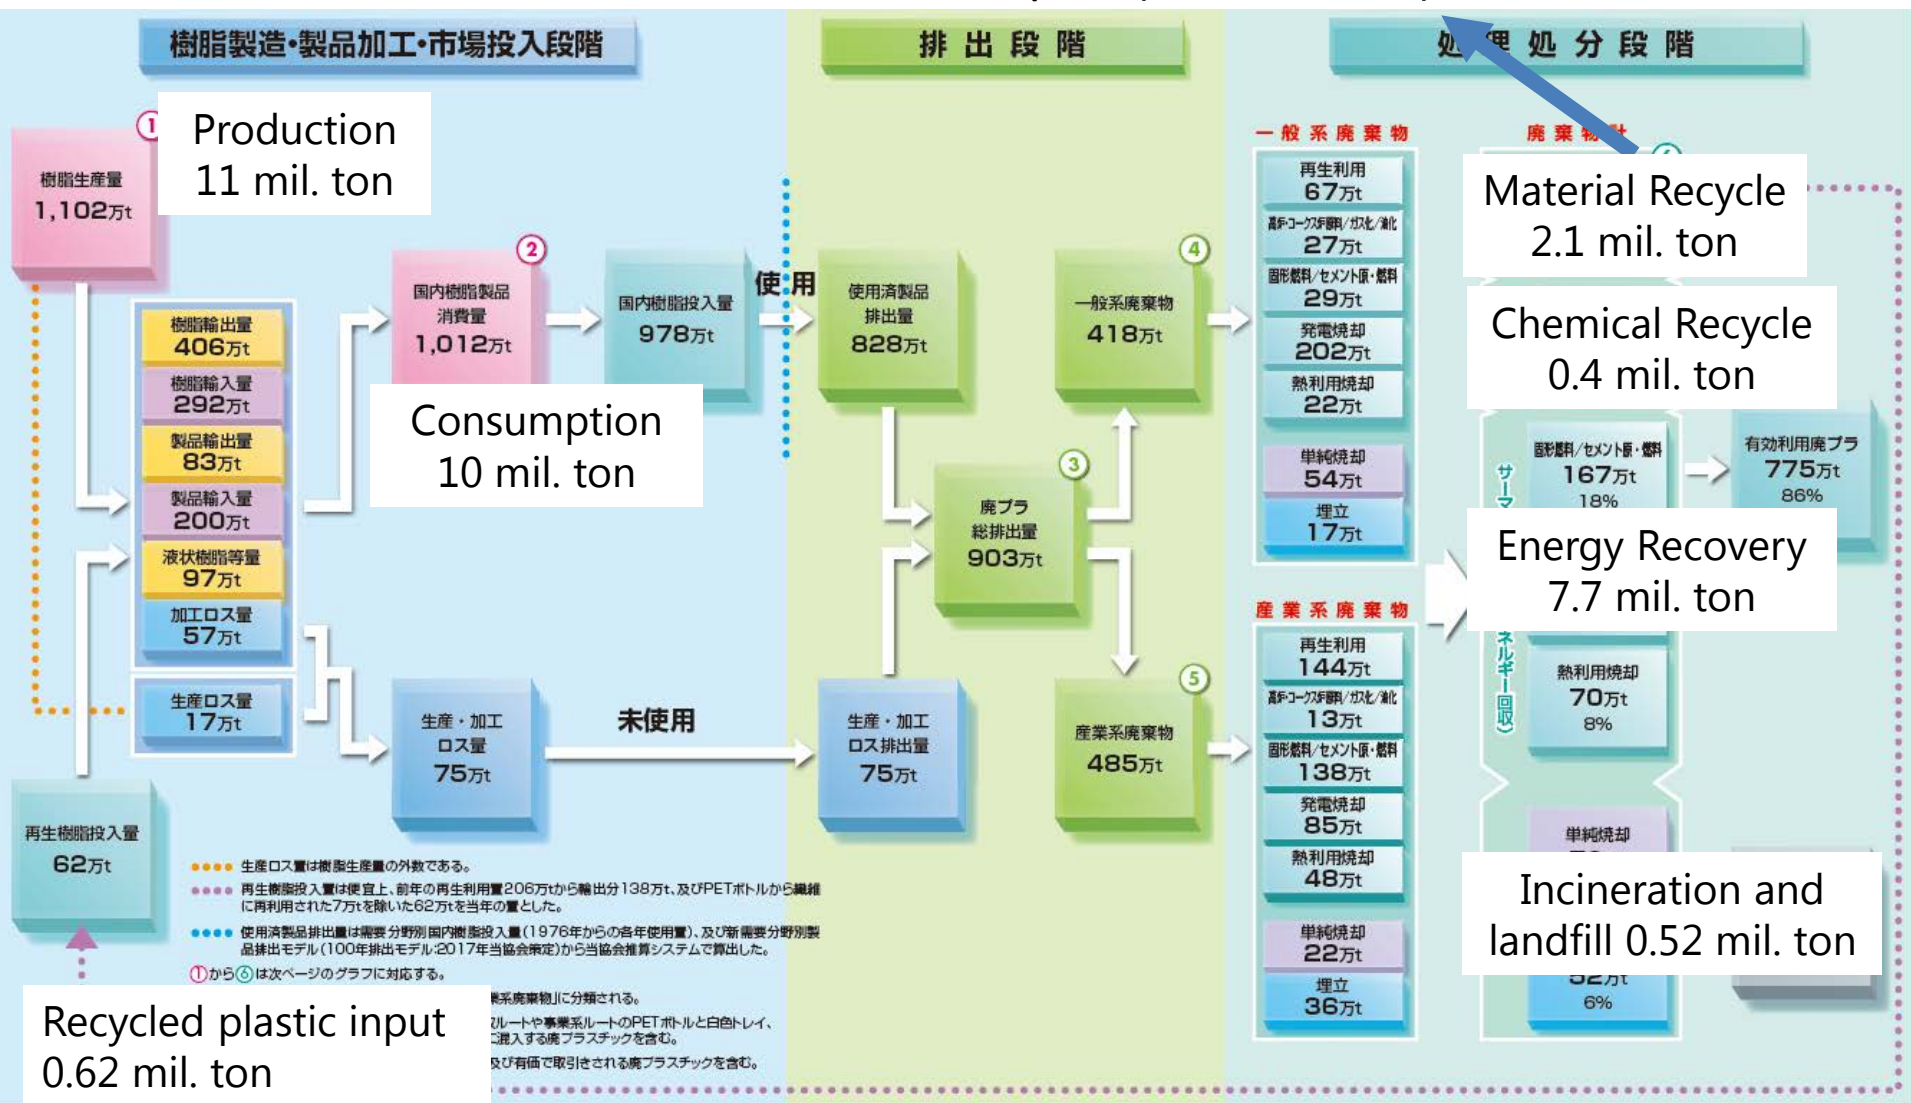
樹脂製造・製品加工・市場投入段階

排出段階

処理処分段階

①
樹脂生産量
1,102万t

Production
11 mil. ton

樹脂輸出量
406万t
樹脂輸入量
292万t
製品輸出量
83万t
製品輸入量
200万t
液状樹脂等量
97万t
加工ロス量
57万t

生産ロス量
17万t

②
国内樹脂製品消費量
1,012万t

国内樹脂投入量
978万t

Consumption
10 mil. ton

使用

使用済製品排出量
828万t

③
廃プラ総排出量
903万t

④
一般系廃棄物
418万t

⑤
産業系廃棄物
485万t

生産・加工ロス量
75万t

未使用

生産・加工ロス排出量
75万t

一般系廃棄物
再生利用
67万t
高炉・コークス炉原料/ガス化/油化
27万t
固形燃料/セメント原・燃料
29万t
発電焼却
202万t
熱利用焼却
22万t
単純焼却
54万t
埋立
17万t

産業系廃棄物
再生利用
144万t
高炉・コークス炉原料/ガス化/油化
13万t
固形燃料/セメント原・燃料
138万t
発電焼却
85万t
熱利用焼却
48万t
単純焼却
22万t
埋立
36万t

廃棄物計

Material Recycle
2.1 mil. ton

Chemical Recycle
0.4 mil. ton

固形燃料/セメント原・燃料
167万t
18%

有効利用廃プラ
775万t
86%

サーマ

Energy Recovery
7.7 mil. ton

ネルギー回収)

熱利用焼却
70万t
8%

単純焼却

Incineration and
landfill 0.52 mil. ton

52万t
6%

再生樹脂投入量
62万t

●●●● 生産ロス量は樹脂生産量の外数である。
●●●● 再生樹脂投入量は便宜上、前年の再生利用量206万tから輸出分138万t、及びPETボトルから繊維に再利用された7万tを除いた62万tを当年の量とした。
●●●● 使用済製品排出量は需要分野別国内樹脂投入量(1976年からの各年使用量)、及び新需要分野別製品排出モデル(100年排出モデル:2017年当協会策定)から当協会推算システムで算出した。
①から⑥は次ページのグラフに対応する。

Recycled plastic input
0.62 mil. ton

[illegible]系廃棄物」に分類される。
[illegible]ルートや事業系ルートのPETボトルと白色トレイ、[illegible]混入する廃プラスチックを含む。
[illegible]及び有価で取引きされる廃プラスチックを含む。